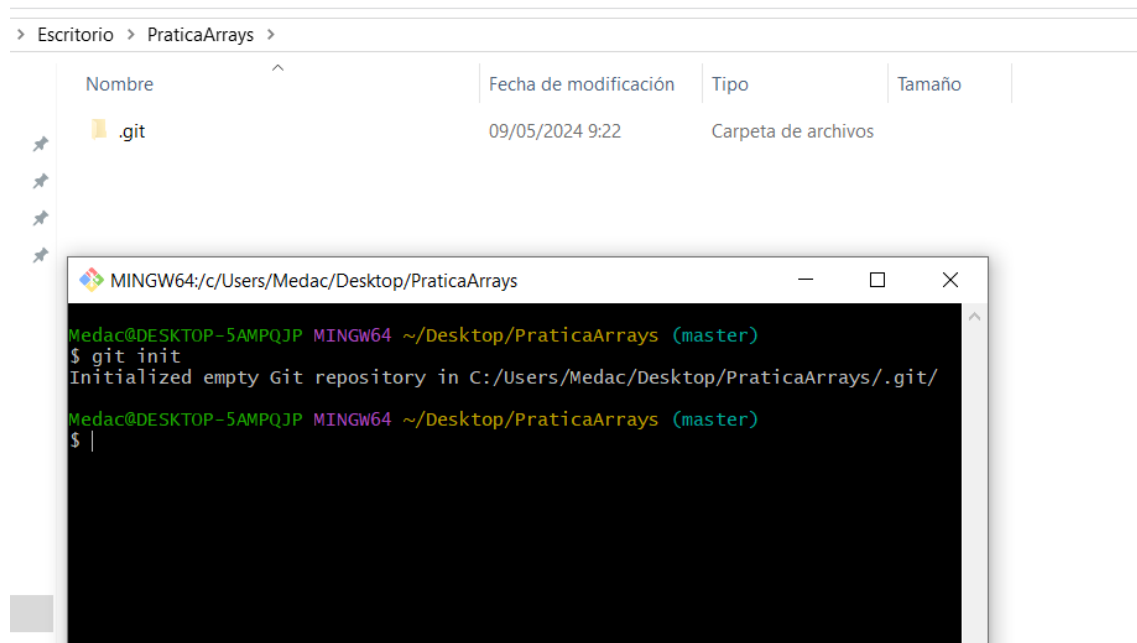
> Escritorio > PraticaArrays >

| Nombre | Fecha de modificación | Tipo | Tamaño |
|---|---|---|---|
| .git | 09/05/2024 9:22 | Carpeta de archivos | |

MINGW64:/c/Users/Medac/Desktop/PraticaArrays

Medac@DESKTOP-5AMPQJP MINGW64 ~/Desktop/PraticaArrays (master)
$ git init
Initialized empty Git repository in C:/Users/Medac/Desktop/PraticaArrays/.git/

Medac@DESKTOP-5AMPQJP MINGW64 ~/Desktop/PraticaArrays (master)
$